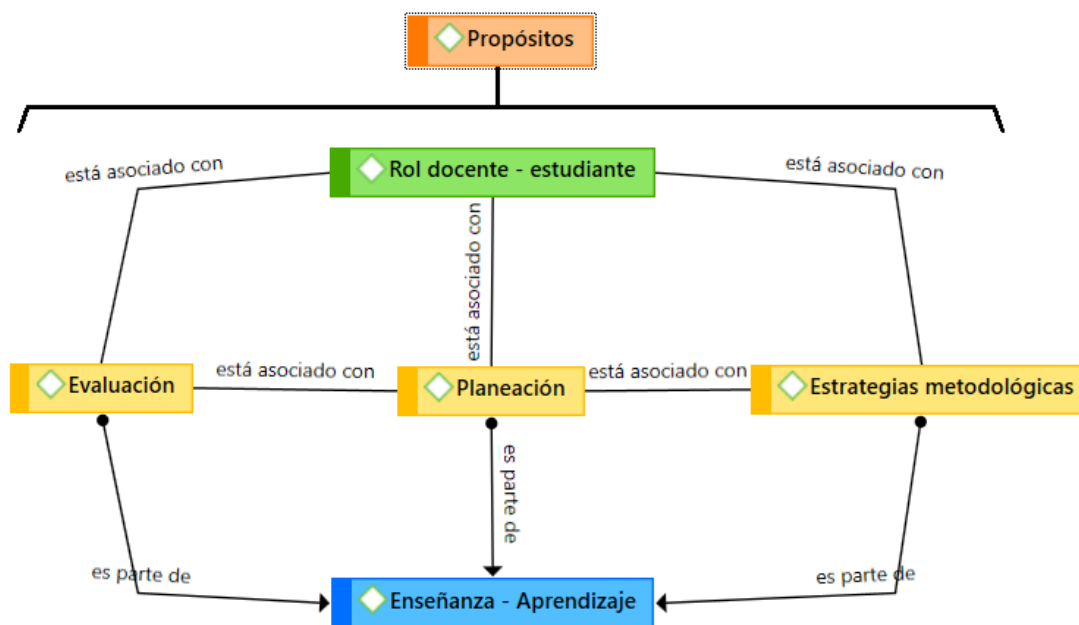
Propósitos

está asociado con

Rol docente - estudiante

está asociado con

está asociado con

Evaluación

está asociado con

Planeación

está asociado con

Estrategias metodológicas

es parte de

es parte de

es parte de

Enseñanza - Aprendizaje